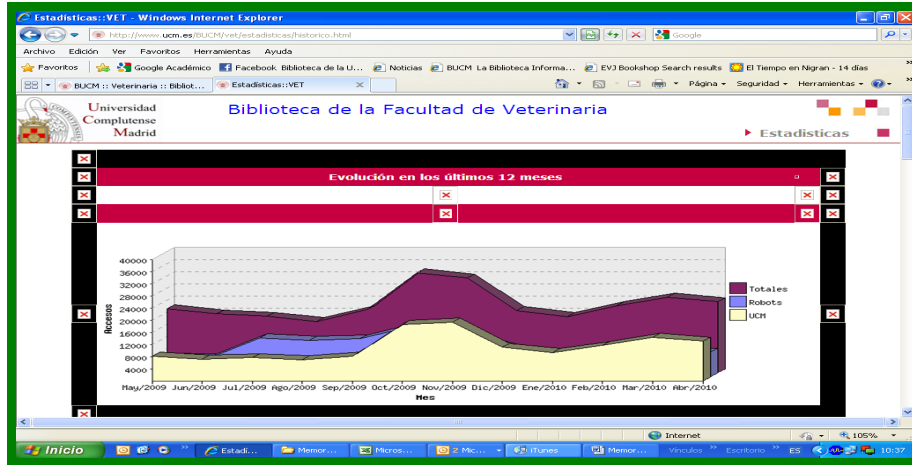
Estadisticas::VET - Windows Internet Explorer

http://www.ucm.es/BUCM/vet/estadisticas/historico.html

Google

Archivo Edición Ver Favoritos Herramientas Ayuda

Favoritos Google Académico Facebook Biblioteca de la U... Noticias BUCM La Biblioteca Informa... EVJ Bookshop Search results El Tiempo en Nigran - 14 días

BUCM :: Veterinaria :: Bibliot... Estadisticas::VET

Página Seguridad Herramientas

Universidad Complutense Madrid

Biblioteca de la Facultad de Veterinaria

Estadisticas

Evolución en los últimos 12 meses

40000
36000
32000
28000
24000
20000
16000
12000
8000
4000
0

Accesos

May/2009 Jun/2009 Jul/2009 Ago/2009 Sep/2009 Oct/2009 Nov/2009 Dic/2009 Ene/2010 Feb/2010 Mar/2010 Abr/2010

Mes

Totales
Robots
UCM

Internet 105%

Inicio Estadi... Memor... Micros... 2 Mic... iTunes Memor... Vínculos Escritorio ES 10:37